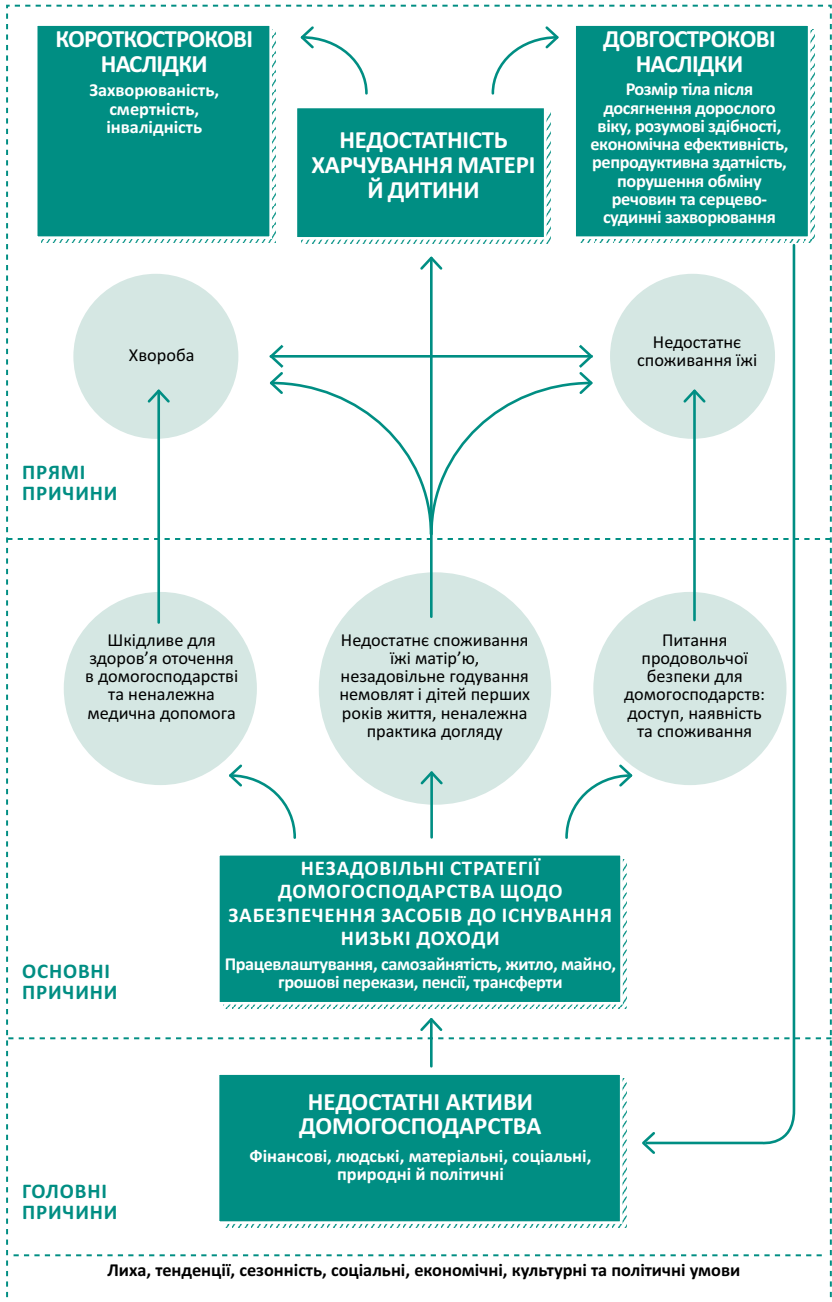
КОРОТКОСТРОКОВІ НАСЛІДКИ
Захворюваність, смертність, інвалідність

НЕДОСТАТНІСТЬ ХАРЧУВАННЯ МАТЕРІ Й ДИТИНИ

ДОВГОСТРОКОВІ НАСЛІДКИ
Розмір тіла після досягнення дорослого віку, розумові здібності, економічна ефективність, репродуктивна здатність, порушення обміну речовин та серцево-судинні захворювання

Хвороба

Недостатнє споживання їжі

ПРЯМІ ПРИЧИНИ

Шкідливе для здоров'я оточення в домогосподарстві та неналежна медична допомога

Недостатнє споживання їжі матір'ю, незадовільне годування немовлят і дітей перших років життя, неналежна практика догляду

Питання продовольчої безпеки для домогосподарств: доступ, наявність та споживання

НЕЗАДОВІЛЬНІ СТРАТЕГІЇ ДОМОГОСПОДАРСТВА ЩОДО ЗАБЕЗПЕЧЕННЯ ЗАСОБІВ ДО ІСНУВАННЯ НИЗЬКІ ДОХОДИ
Працевлаштування, самозайнятість, житло, майно, грошові перекази, пенсії, трансферти

ОСНОВНІ ПРИЧИНИ

НЕДОСТАТНІ АКТИВИ ДОМОГОСПОДАРСТВА
Фінансові, людські, матеріальні, соціальні, природні й політичні

ГОЛОВНІ ПРИЧИНИ

Лиха, тенденції, сезонність, соціальні, економічні, культурні та політичні умови